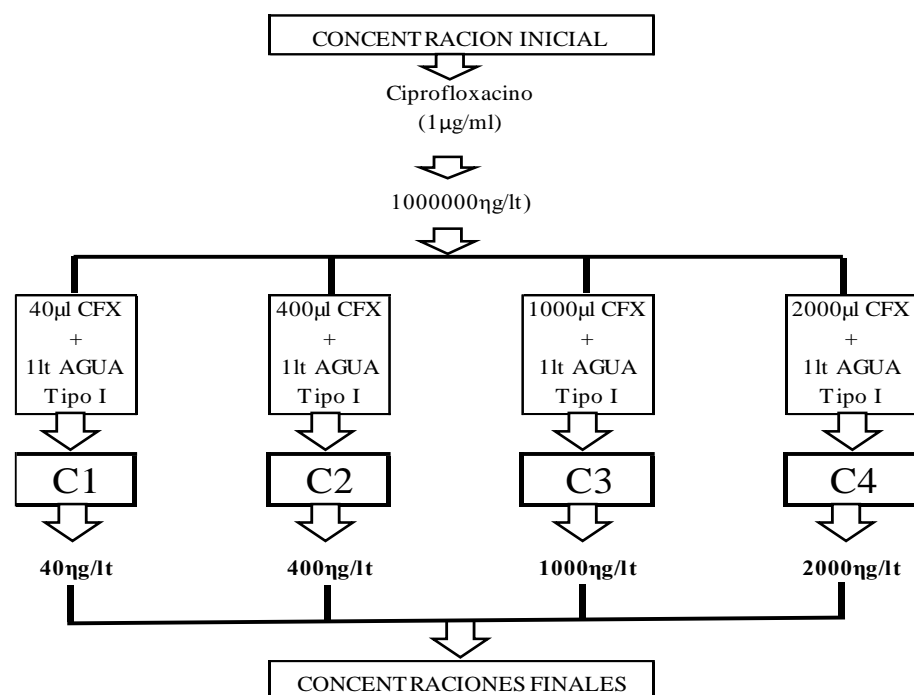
CONCENTRACION INICIAL

Ciprofloxacino
(1µg/ml)

1000000ηg/lt)

40µl CFX
+
1lt AGUA
Tipo I

400µl CFX
+
1lt AGUA
Tipo I

1000µl CFX
+
1lt AGUA
Tipo I

2000µl CFX
+
1lt AGUA
Tipo I

C1

C2

C3

C4

**40ηg/lt**

**400ηg/lt**

**1000ηg/lt**

**2000ηg/lt**

CONCENTRACIONES FINALES